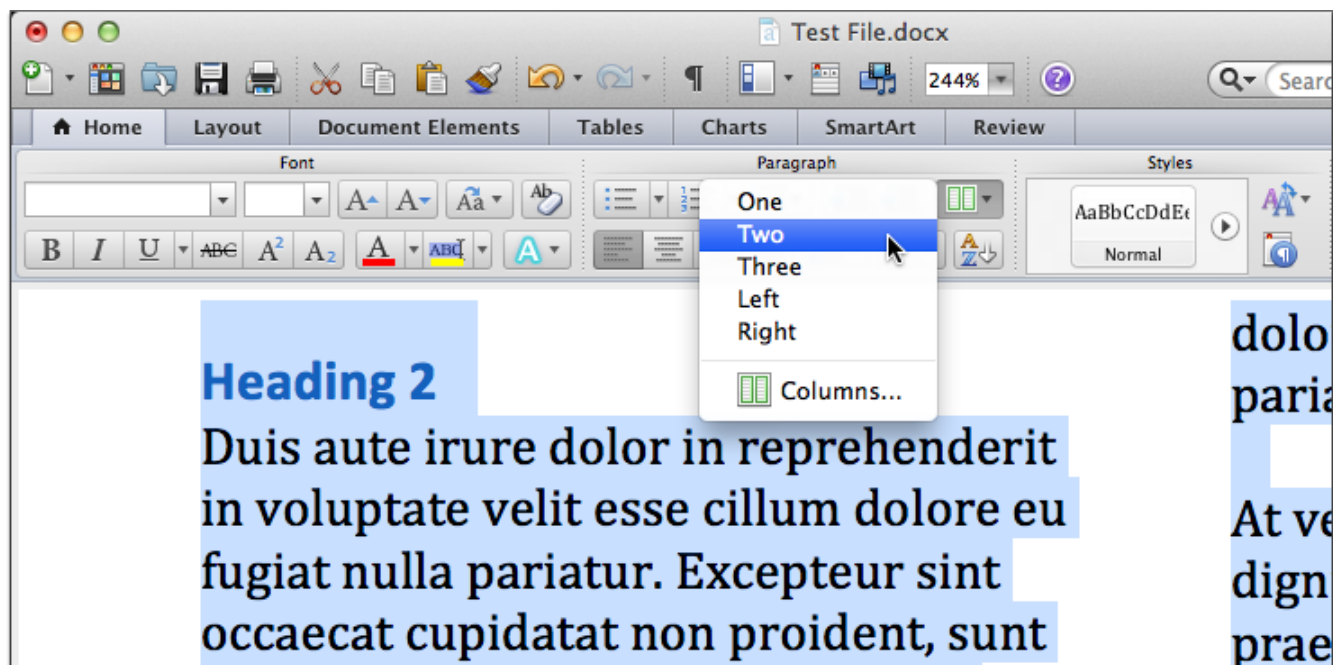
Test File.docx

244%

Searc

Home | Layout | Document Elements | Tables | Charts | SmartArt | Review

Font

Paragraph

Styles

B I U ABC $A^2$ $A_2$ A ABC A

AaBbCcDdEe

Normal

One
Two
Three
Left
Right

Columns...

Heading 2

Duis aute irure dolor in reprehenderit in voluptate velit esse cillum dolore eu fugiat nulla pariatur. Excepteur sint occaecat cupidatat non proident, sunt

dolo
paria

At ve
dign
prae